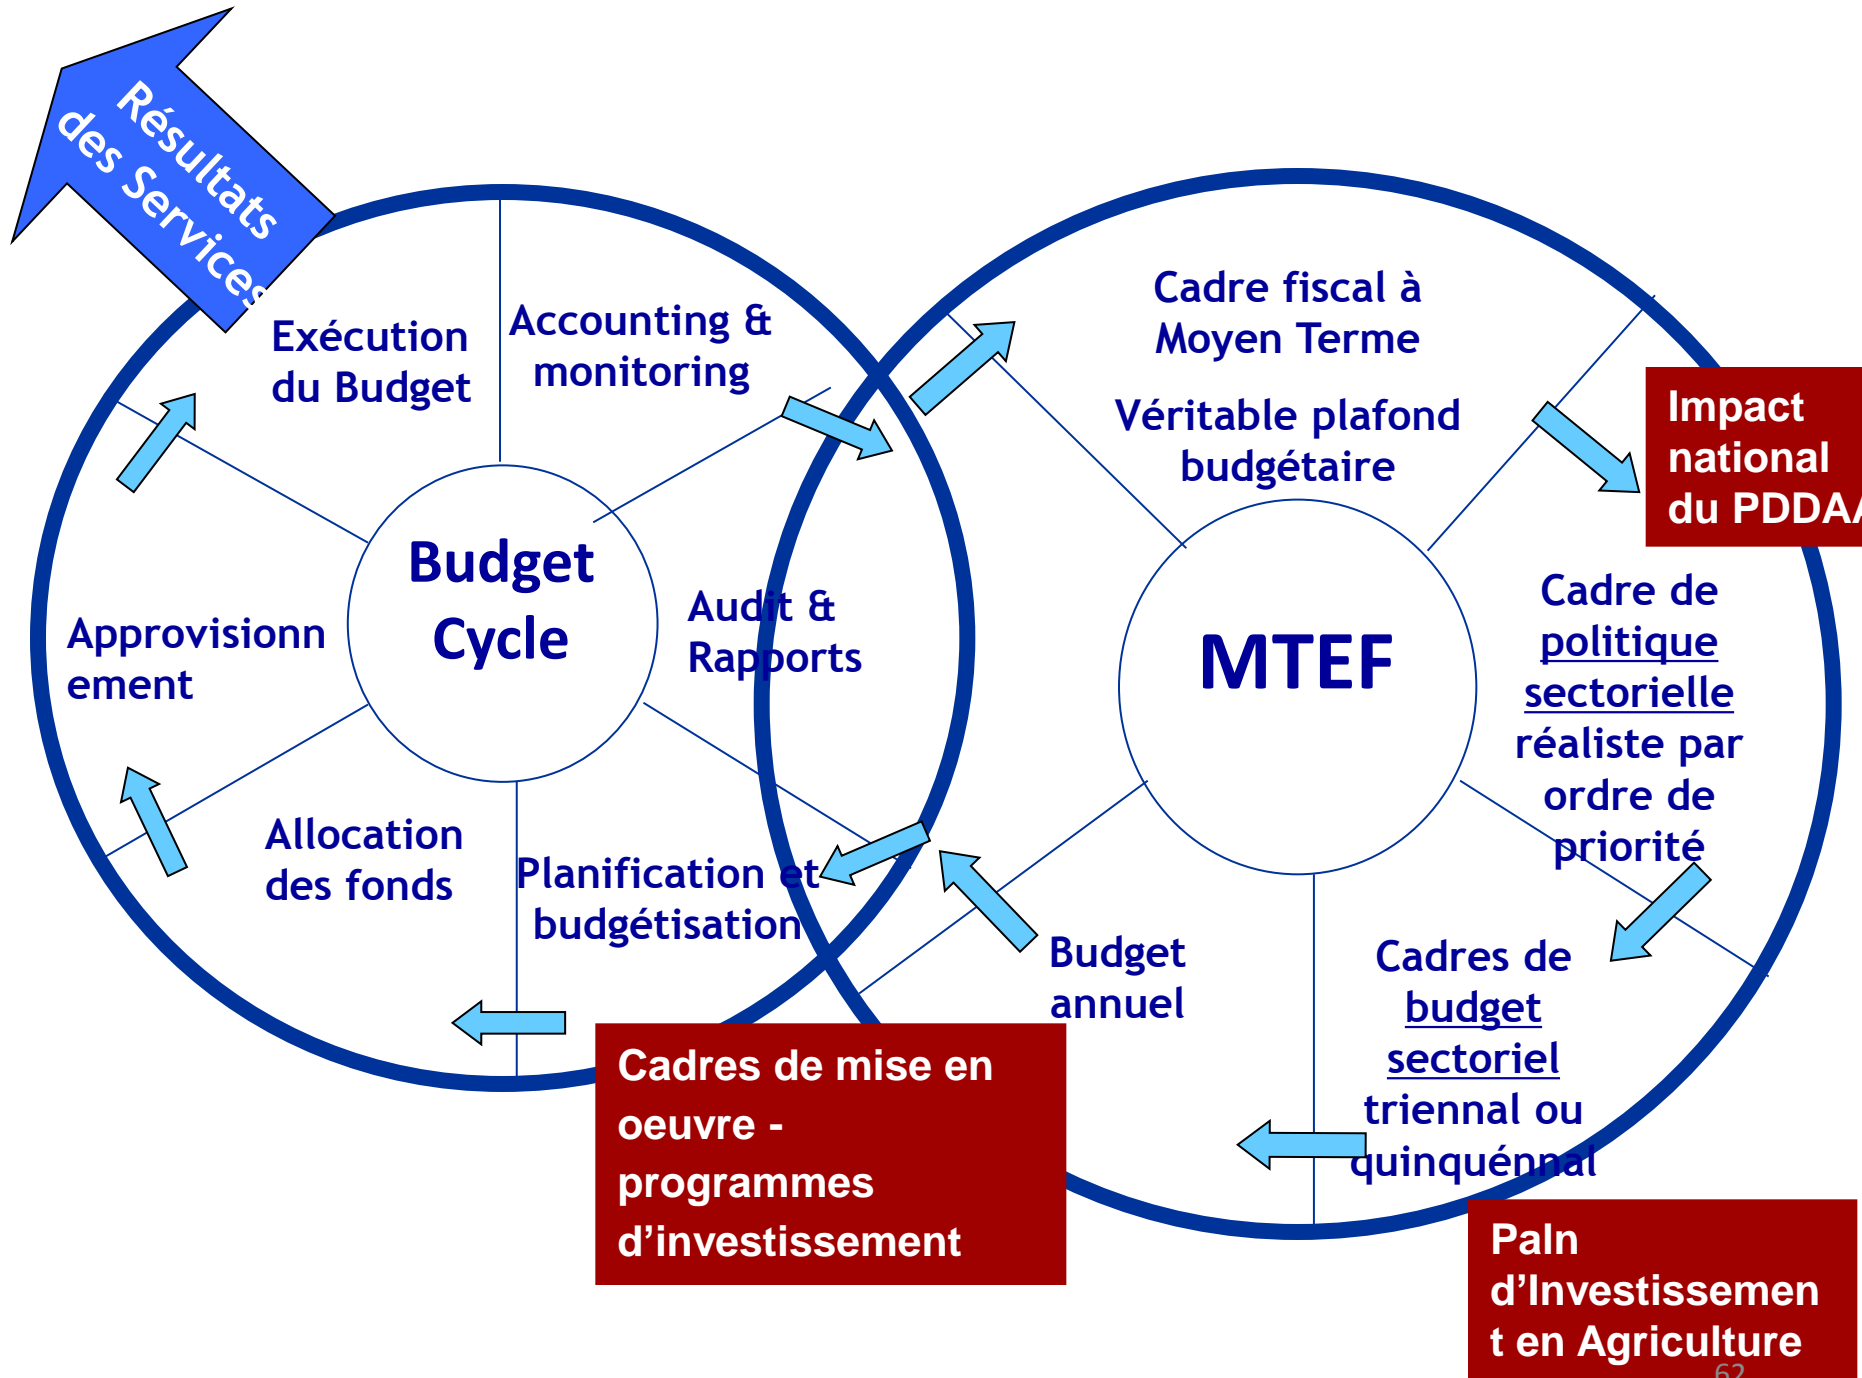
Résultats des Services

Exécution du Budget

Accounting & monitoring

Budget Cycle

Approvisionnement

Audit & Rapports

Allocation des fonds

Planification et budgétisation

Cadre fiscal à Moyen Terme

Véritable plafond budgétaire

Impact national du PDDA

MTEF

Cadre de politique sectorielle réaliste par ordre de priorité

Budget annuel

Cadres de budget sectoriel triennal ou quinquénnal

Cadres de mise en oeuvre - programmes d'investissement

Paln d'Investissement en Agriculture

62